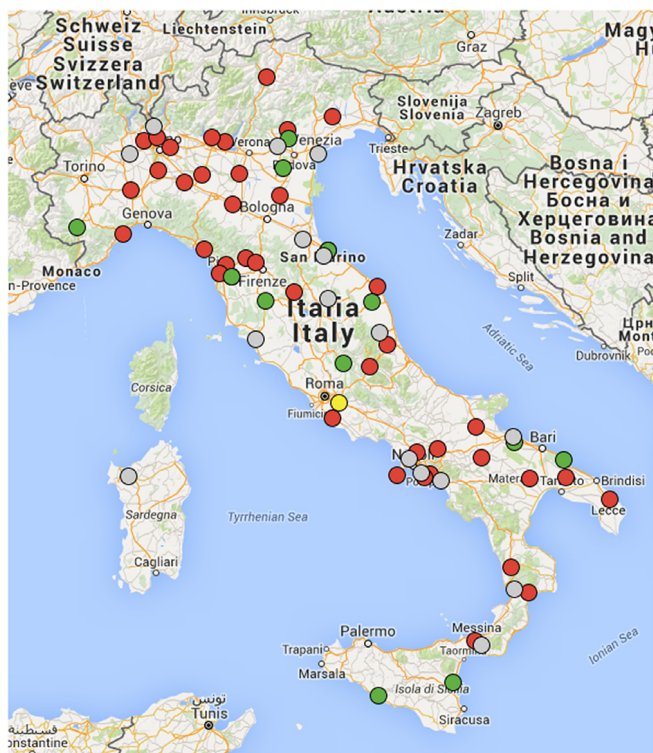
Innsbruck
Austria
Schweiz
Suisse
Svizzera
Switzerland
Liechtenstein
Graz
Magy
H
Slovenija
Slovenia
Zagreb
Venezia
Trieste
Hrvatska
Croatia
Bosna i
Hercegovina
Босна и
Херцеговина
Bosnia and
Herzegovina
Torino
Genova
Bologna
Zadar
San Marino
Monaco
n-Provence
Split
Firenze
Italia
Italy
Adriatic Sea
Црн
Mont
Dubrovnik
Corsica
Roma
Fiumici
Bari
Napoli
Matera
Taranto
Brindisi
Lecce
Sardegna
Tyrrhenian Sea
Cagliari
Palermo
Messina
Trapani
Taormina
Ionian Sea
Marsala
Isola di Sicilia
تونس
Tunis
Siracusa
قسنطينة
Constantine